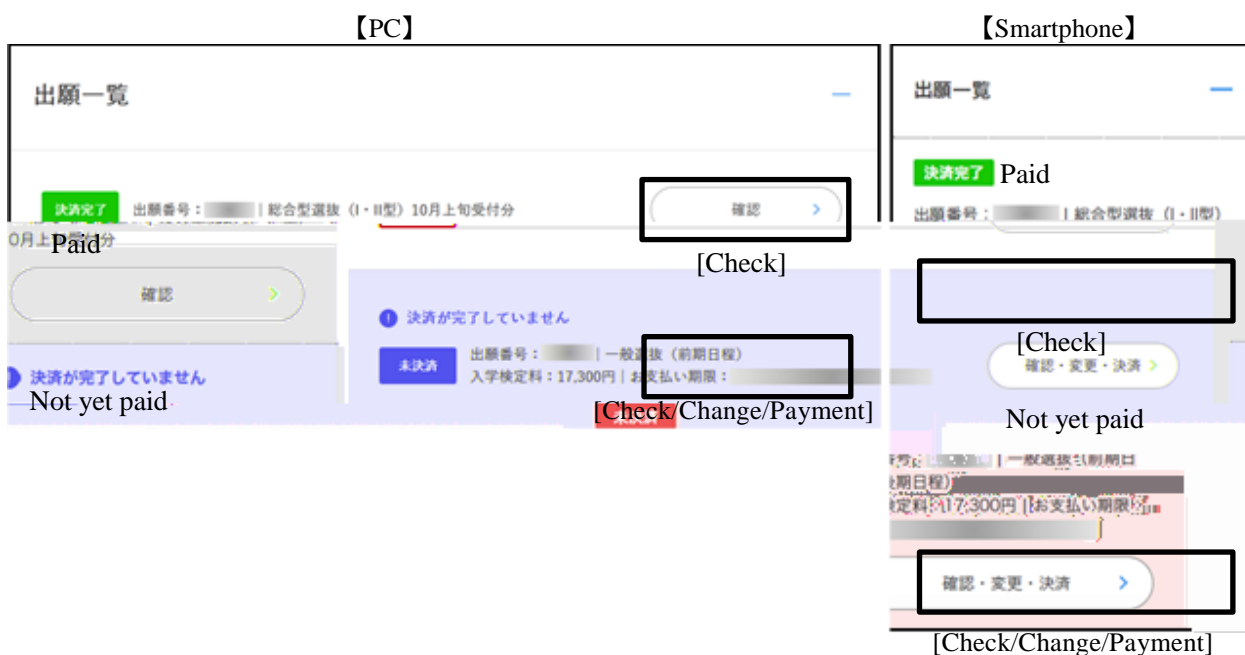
【PC】

出願一覧

決済完了 出願番号：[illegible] | 総合型選抜（I・II型）10月上旬受付分

確認

[Check]

0月上旬受付分

Paid

確認

決済が完了していません

未決済 出願番号：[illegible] | 一般選抜（前期日程）
入学検定料：17,300円 | お支払い期限：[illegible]

[Check/Change/Payment]

決済が完了していません

Not yet paid

【Smartphone】

出願一覧

決済完了 Paid

出願番号：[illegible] | 総合型選抜（I・II型）

[Check]

確認・変更・決済

Not yet paid

番号：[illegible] | 一般選抜（前期日程）

期日程）

検定料：17,300円 | お支払い期限：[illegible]

確認・変更・決済

[Check/Change/Payment]